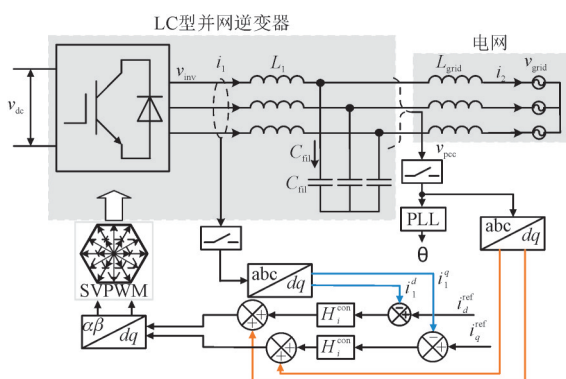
LC型并网逆变器

电网

$v_{dc}$

$v_{inv}$

$i_1$

$L_1$

$L_{grid}$

$i_2$

$v_{grid}$

$C_{fil}$

$C_{fil}$

$v_{pcc}$

PLL

θ

abc

$dq$

abc

$dq$

SVPWM

$\alpha\beta$

$dq$

$i_1^d$

$i_1^q$

$i_d^{ref}$

$i_q^{ref}$

$H_i^{con}$

$H_i^{con}$